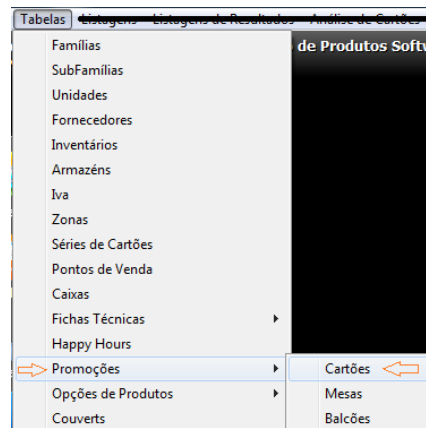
Tabelas Listagens Listagens de Resultados Análise de Cartões

de Produtos Softw

Famílias
SubFamílias
Unidades
Fornecedores
Inventários
Armazéns
Iva
Zonas
Séries de Cartões
Pontos de Venda
Caixas
Fichas Técnicas
Happy Hours
Promoções
Opções de Produtos
Couverts

Cartões
Mesas
Balcões